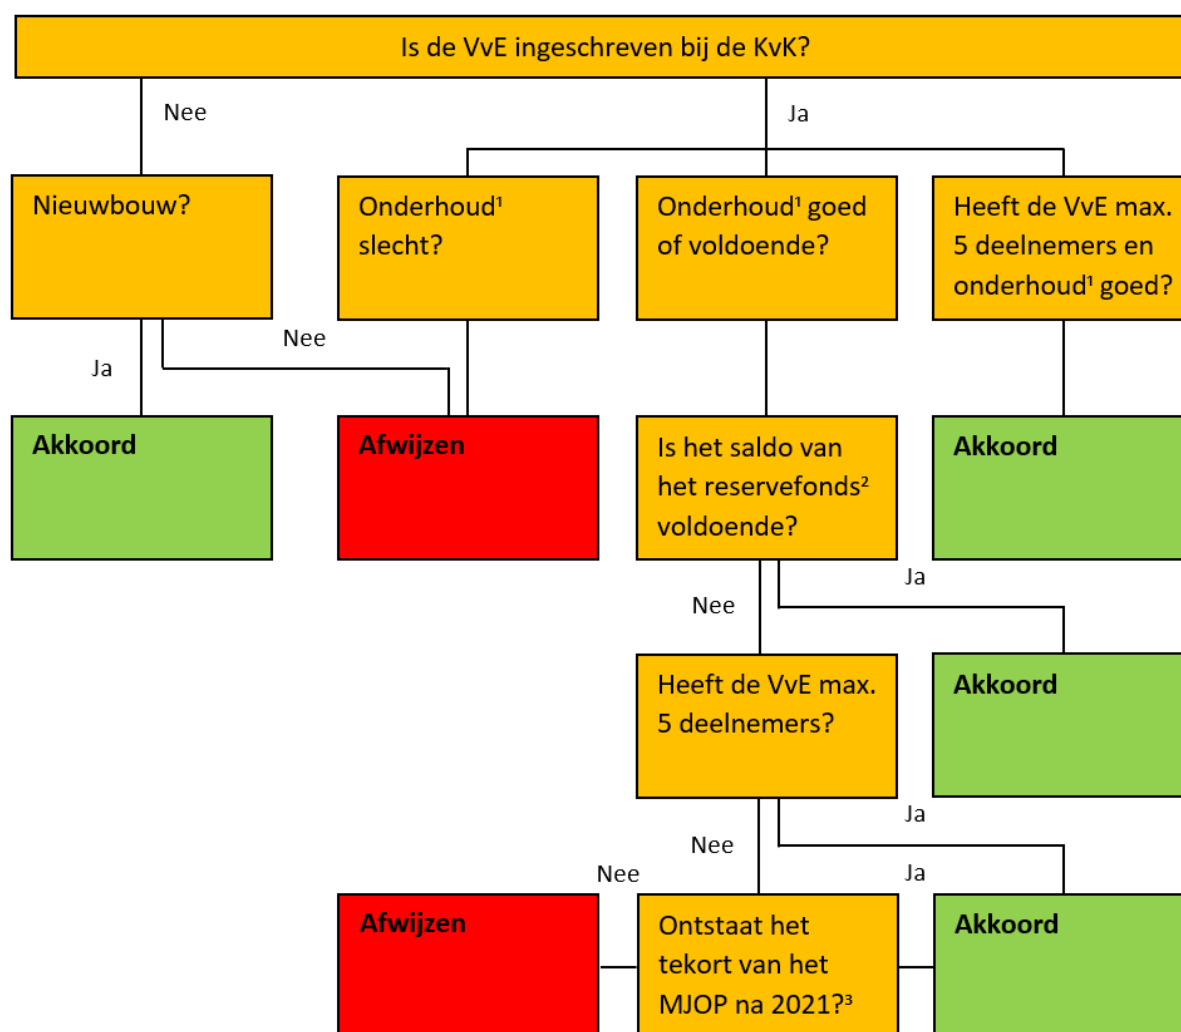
Is de VvE ingeschreven bij de KvK?

Nee

Ja

Nieuwbouw?

Onderhoud¹ slecht?

Onderhoud¹ goed of voldoende?

Heeft de VvE max. 5 deelnemers en onderhoud¹ goed?

Nee

Ja

Akkoord

Afwijzen

Is het saldo van het reservefonds² voldoende?

Akkoord

Ja

Nee

Heeft de VvE max. 5 deelnemers?

Akkoord

Ja

Nee

Nee

Ja

Afwijzen

Ontstaat het tekort van het MJOP na 2021?³

Akkoord